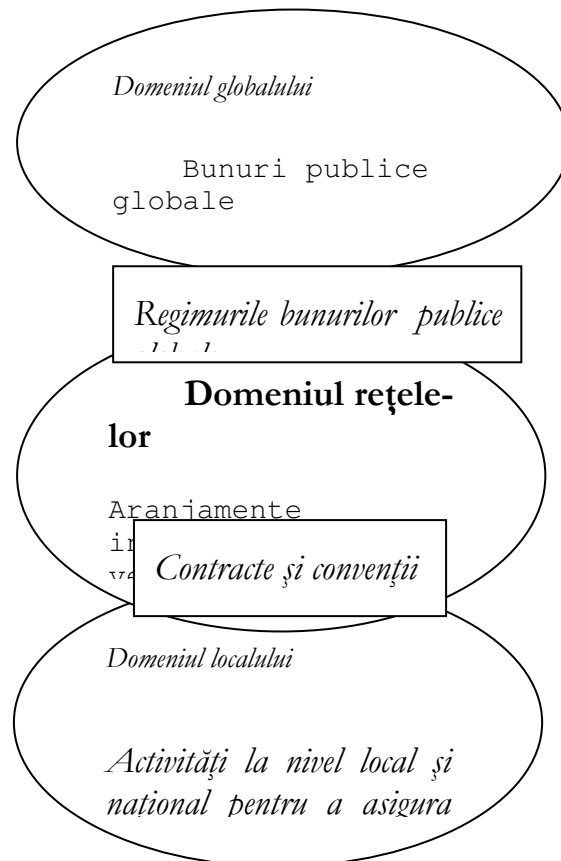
Domeniul globalului

Bunuri publice globale

Regimurile bunurilor publice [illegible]

Domeniul rețelelor

Aranjamente in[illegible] v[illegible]

Contracte şi convenţii

Domeniul localului

Activităţi la nivel local şi national pentru a asigura